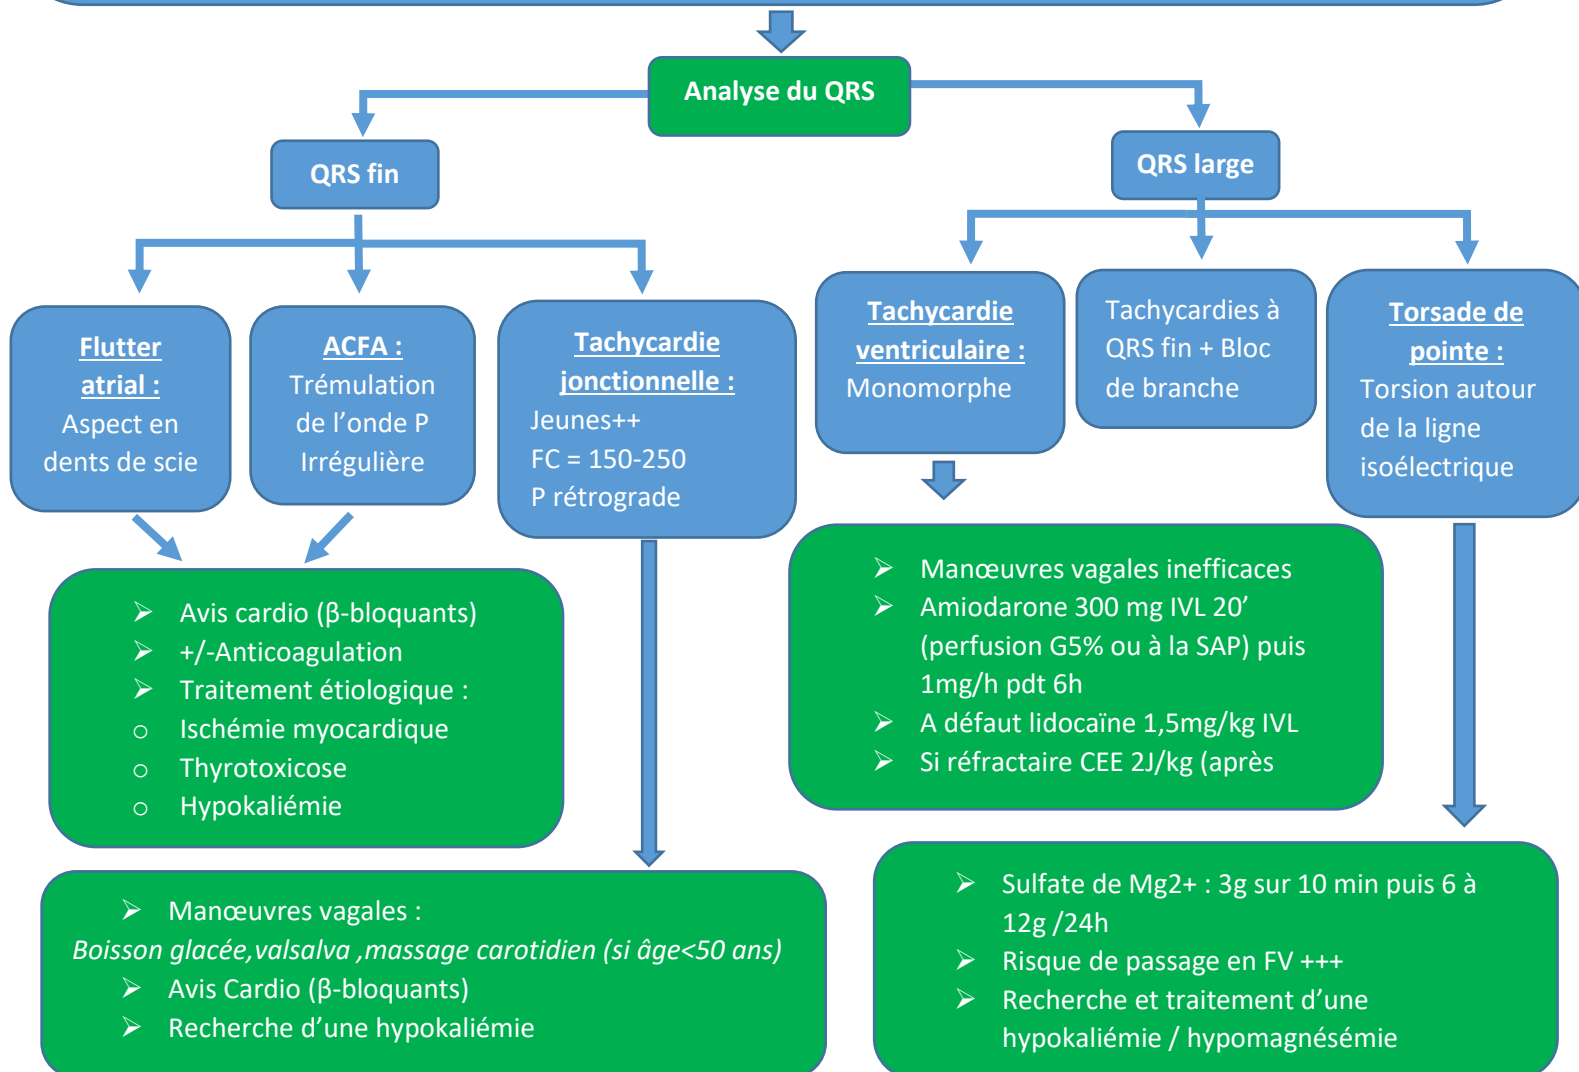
Analyse du QRS

QRS fin

QRS large

Flutter atrial :
Aspect en dents de scie

ACFA :
Trémulation de l'onde P
Irrégulière

Tachycardie jonctionnelle :
Jeunes++
FC = 150-250
P rétrograde

Tachycardie ventriculaire :
Monomorphe

Tachycardies à QRS fin + Bloc de branche

Torsade de pointe :
Torsion autour de la ligne isoélectrique

➢ Avis cardio (β-bloquants)
➢ +/-Anticoagulation
➢ Traitement étiologique :
○ Ischémie myocardique
○ Thyrotoxicose
○ Hypokaliémie

➢ Manœuvres vagales inefficaces
➢ Amiodarone 300 mg IVL 20' (perfusion G5% ou à la SAP) puis 1mg/h pdt 6h
➢ A défaut lidocaïne 1,5mg/kg IVL
➢ Si réfractaire CEE 2J/kg (après

➢ Manœuvres vagales :
Boisson glacée,valsalva ,massage carotidien (si âge<50 ans)
➢ Avis Cardio (β-bloquants)
➢ Recherche d'une hypokaliémie

➢ Sulfate de Mg2+ : 3g sur 10 min puis 6 à 12g /24h
➢ Risque de passage en FV +++
➢ Recherche et traitement d'une hypokaliémie / hypomagnésémie